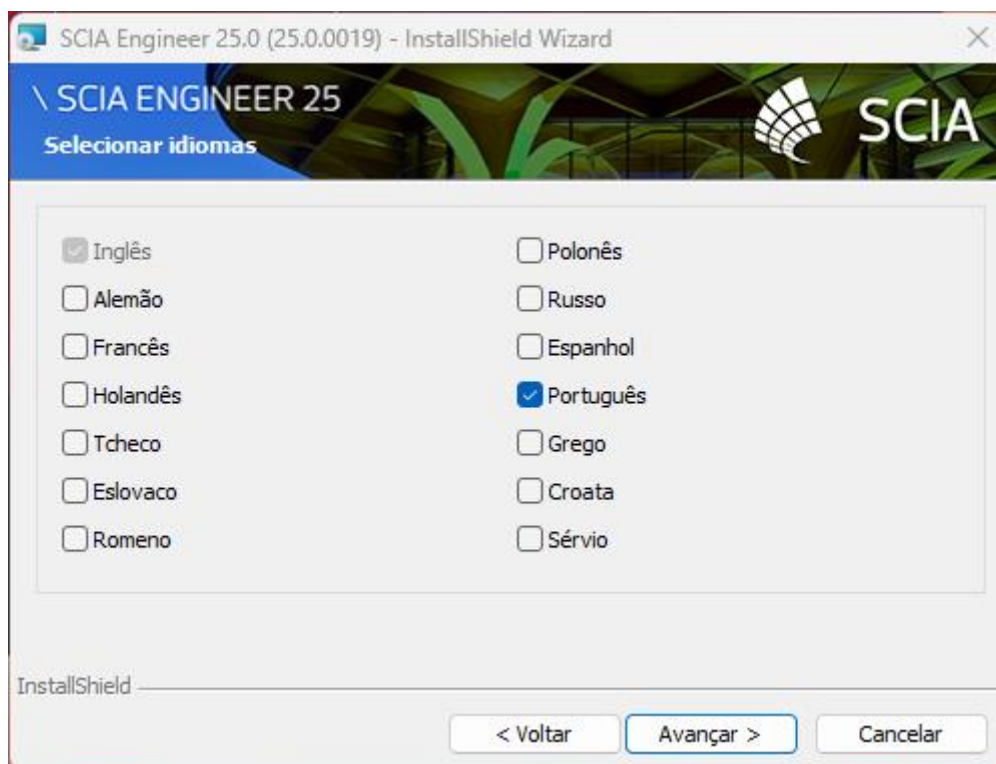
SCIA Engineer 25.0 (25.0.0019) - InstallShield Wizard

\ SCIA ENGINEER 25
Selecionar idiomas

SCIA

Inglês
Alemão
Francês
Holandês
Tcheco
Eslovaco
Romeno

Polonês
Russo
Espanhol
Português
Grego
Croata
Sérvio

InstallShield

< Voltar
Avançar >
Cancelar